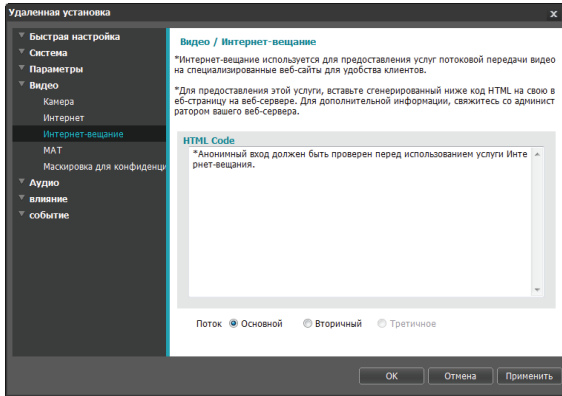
Удаленная установка

x

Быстрая настройка
Система
Параметры
Видео
Камера
Интернет
Интернет-вещание
MAT
Маскировка для конфиденц
Аудио
влияние
событие

Видео / Интернет-вещание

*Интернет-вещание используется для предоставления услуг потоковой передачи видео на специализированные веб-сайты для удобства клиентов.

*Для предоставления этой услуги, вставьте сгенерированный ниже код HTML на свою в еб-страницу на веб-сервере. Для дополнительной информации, свяжитесь со админист ратором вашего веб-сервера.

HTML Code

*Анонимный вход должен быть проверен перед использованием услуги Интернет-вещания.

Поток  Основной  Вторичный  Третичное

OK  Отмена  Применить